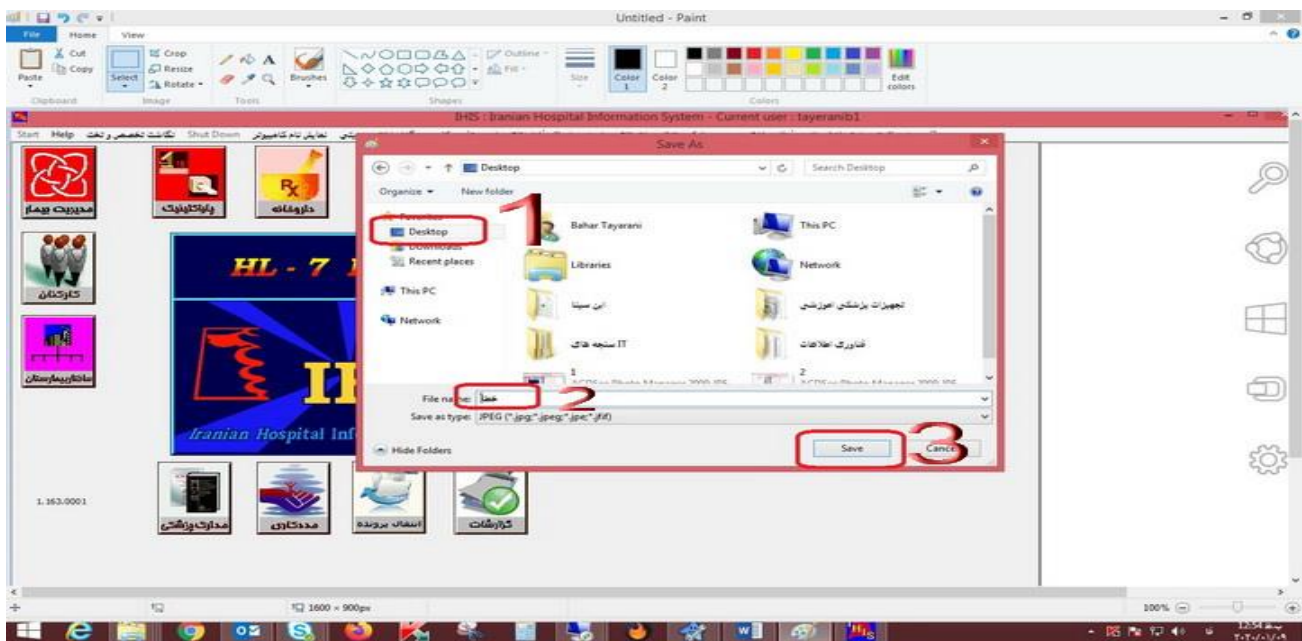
Untitled - Paint

File Home View

Cut Copy Paste Select Crop Resize Rotate Brushes Outline Fill Size Color 1 Color 2 Edit colors

Clipboard Image Tools Shapes Colors

IHIS : Iranian Hospital Information System - Current user : tayeranib1

Start Help نگاشت تخصص و تخت Shut Down نمایش نام کامپیوتر

مدیریت بیمار

پاراکلینیک

داروخانه

کارکنان

ساختاربیمارستان

HL - 7

Iranian Hospital Inf

1.163.0001

مدارک پزشکی

مددکاری

انتقال پرونده

گزارشات

Save As

Desktop

Search Desktop

Organize New folder

Favorites

Desktop

Downloads

Recent places

This PC

Network

1

Bahar Tayarani

This PC

Libraries

Network

ابن سینا

تجهیزات پزشکی اموزشی

IT سنجه های

فناوری اطلاعات

1 ACDSee Photo Manager 2009 JPG

2 ACDSee Photo Manager 2009 JPG

File name: خطا

2

Save as type: JPEG (*.jpg;*.jpeg;*.jpe;*.jfif)

Hide Folders

Save

Cancel

3

1600 × 900px

100%